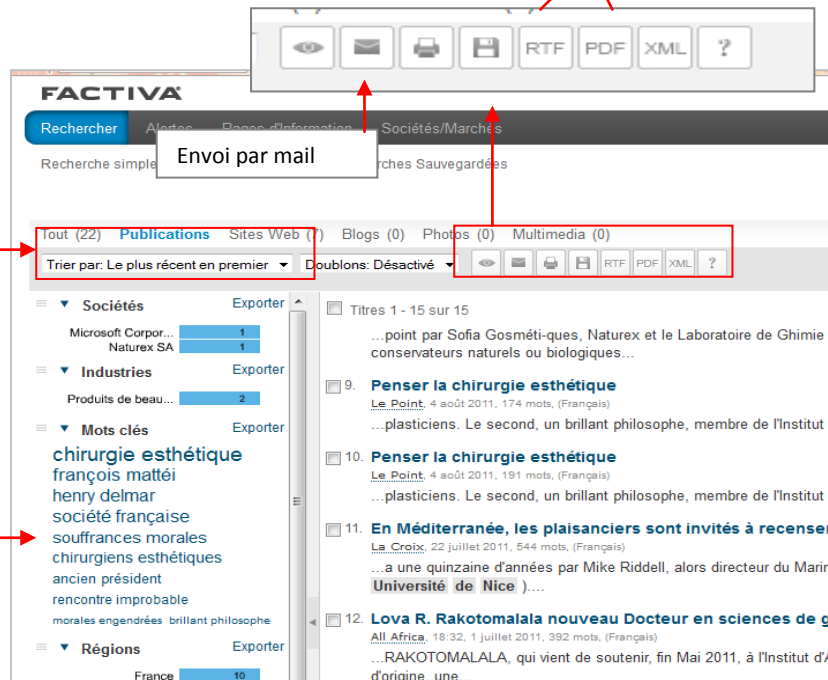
RTF PDF XML ?

FACTIVA

Rechercher Alertes Pages d'Information Sociétés/Marchés

Recherche simple

Envoi par mail

rches Sauvegardées

Tout (22) Publications Sites Web (7) Blogs (0) Photos (0) Multimedia (0)

Trier par: Le plus récent en premier Doublons: Désactivé

RTF PDF XML ?

Sociétés Exporter
Microsoft Corpor... 1
Naturex SA 1

Industries Exporter
Produits de beau... 2

Mots clés Exporter
chirurgie esthétique
françois mattéi
henry delmar
société française
souffrances morales
chirurgiens esthétiques
ancien président
rencontre improbable
morales engendrées brillant philosophe

Régions Exporter
France 10

Titres 1 - 15 sur 15

...point par Sofia Gosméti-ques, Naturex et le Laboratoire de Ghimie conservateurs naturels ou biologiques...

9. Penser la chirurgie esthétique
Le Point, 4 août 2011, 174 mots, (Français)
...plasticiens. Le second, un brillant philosophe, membre de l'Institut

10. Penser la chirurgie esthétique
Le Point, 4 août 2011, 191 mots, (Français)
...plasticiens. Le second, un brillant philosophe, membre de l'Institut

11. En Méditerranée, les plaisanciers sont invités à recenser
La Croix, 22 juillet 2011, 544 mots, (Français)
...a une quinzaine d'années par Mike Riddell, alors directeur du Marin
Université de Nice )....

12. Lova R. Rakotomalala nouveau Docteur en sciences de g
All Africa, 18:32, 1 juillet 2011, 392 mots, (Français)
...RAKOTOMALALA, qui vient de soutenir, fin Mai 2011, à l'Institut d'A
d'origine, une...